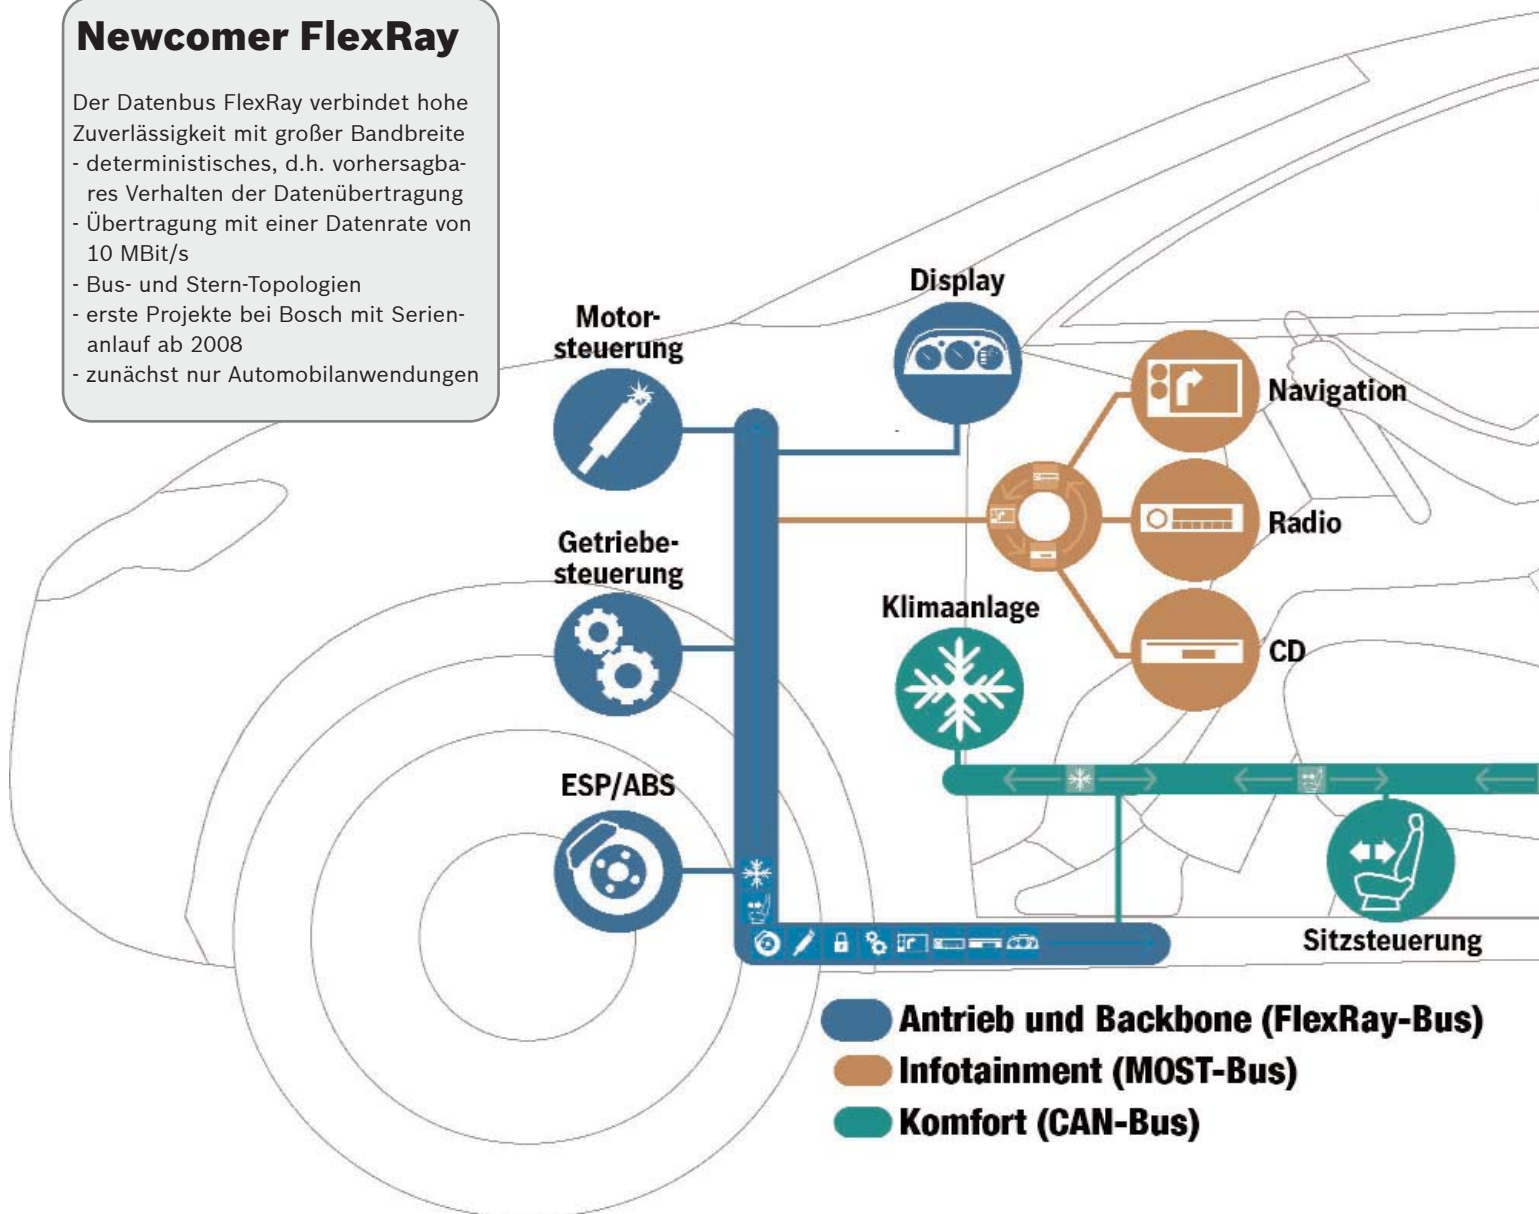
Newcomer FlexRay

Der Datenbus FlexRay verbindet hohe Zuverlässigkeit mit großer Bandbreite
- deterministisches, d.h. vorhersagbares Verhalten der Datenübertragung
- Übertragung mit einer Datenrate von 10 MBit/s
- Bus- und Stern-Topologien
- erste Projekte bei Bosch mit Serienanlauf ab 2008
- zunächst nur Automobilanwendungen

Motorsteuerung

Display

Navigation

Radio

Getriebesteuerung

Klimaanlage

CD

ESP/ABS

Sitzsteuerung

Antrieb und Backbone (FlexRay-Bus)
Infotainment (MOST-Bus)
Komfort (CAN-Bus)